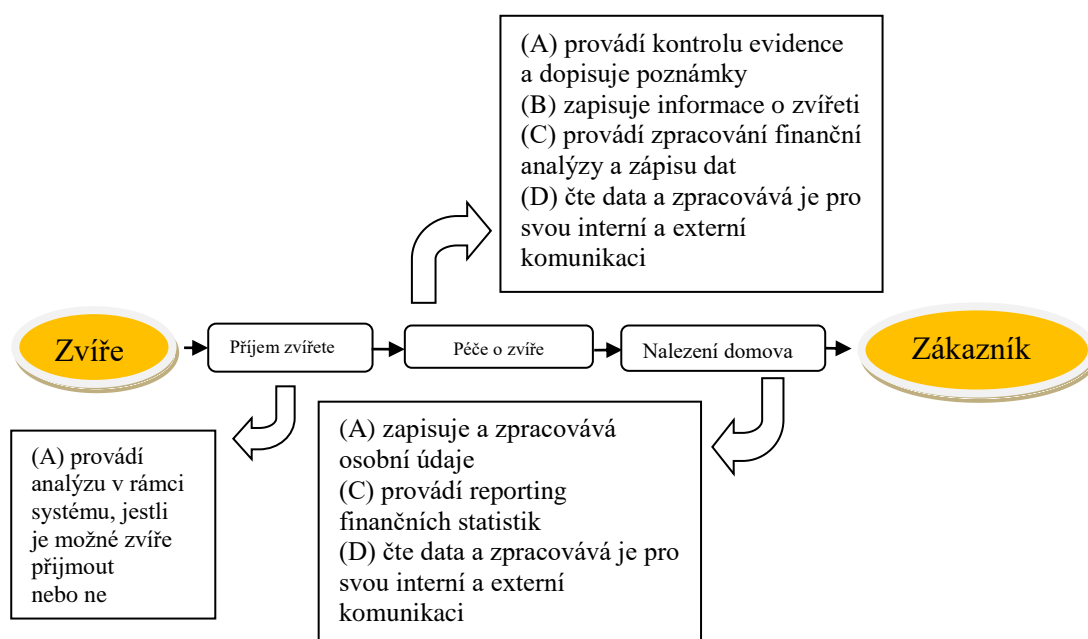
(A) provádí kontrolu evidence a dopisuje poznámky
(B) zapisuje informace o zvířeti
(C) provádí zpracování finanční analýzy a zápisu dat
(D) čte data a zpracovává je pro svou interní a externí komunikaci

Zvíře

Příjem zvířete

Péče o zvíře

Nalezení domova

Zákazník

(A) provádí analýzu v rámci systému, jestli je možné zvíře přijmout nebo ne

(A) zapisuje a zpracovává osobní údaje
(C) provádí reporting finančních statistik
(D) čte data a zpracovává je pro svou interní a externí komunikaci